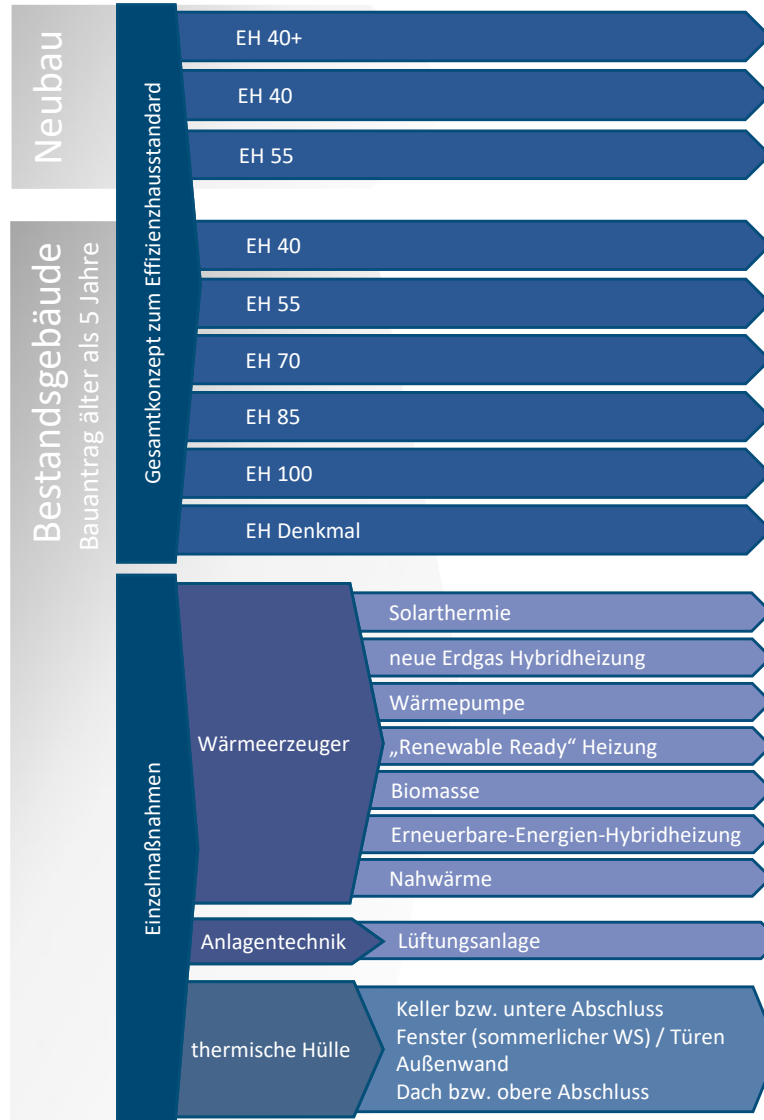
Neubau

Bestandsgebäude
Bauantrag älter als 5 Jahre

Gesamtkonzept zum Effizienzhausstandard

EH 40+

EH 40

EH 55

EH 40

EH 55

EH 70

EH 85

EH 100

EH Denkmal

Einzelmaßnahmen

Wärmeerzeuger

Solarthermie

neue Erdgas Hybridheizung

Wärmepumpe

„Renewable Ready“ Heizung

Biomasse

Erneuerbare-Energien-Hybridheizung

Nahwärme

Anlagentechnik

Lüftungsanlage

thermische Hülle

Keller bzw. untere Abschluss
Fenster (sommerlicher WS) / Türen
Außenwand
Dach bzw. obere Abschluss